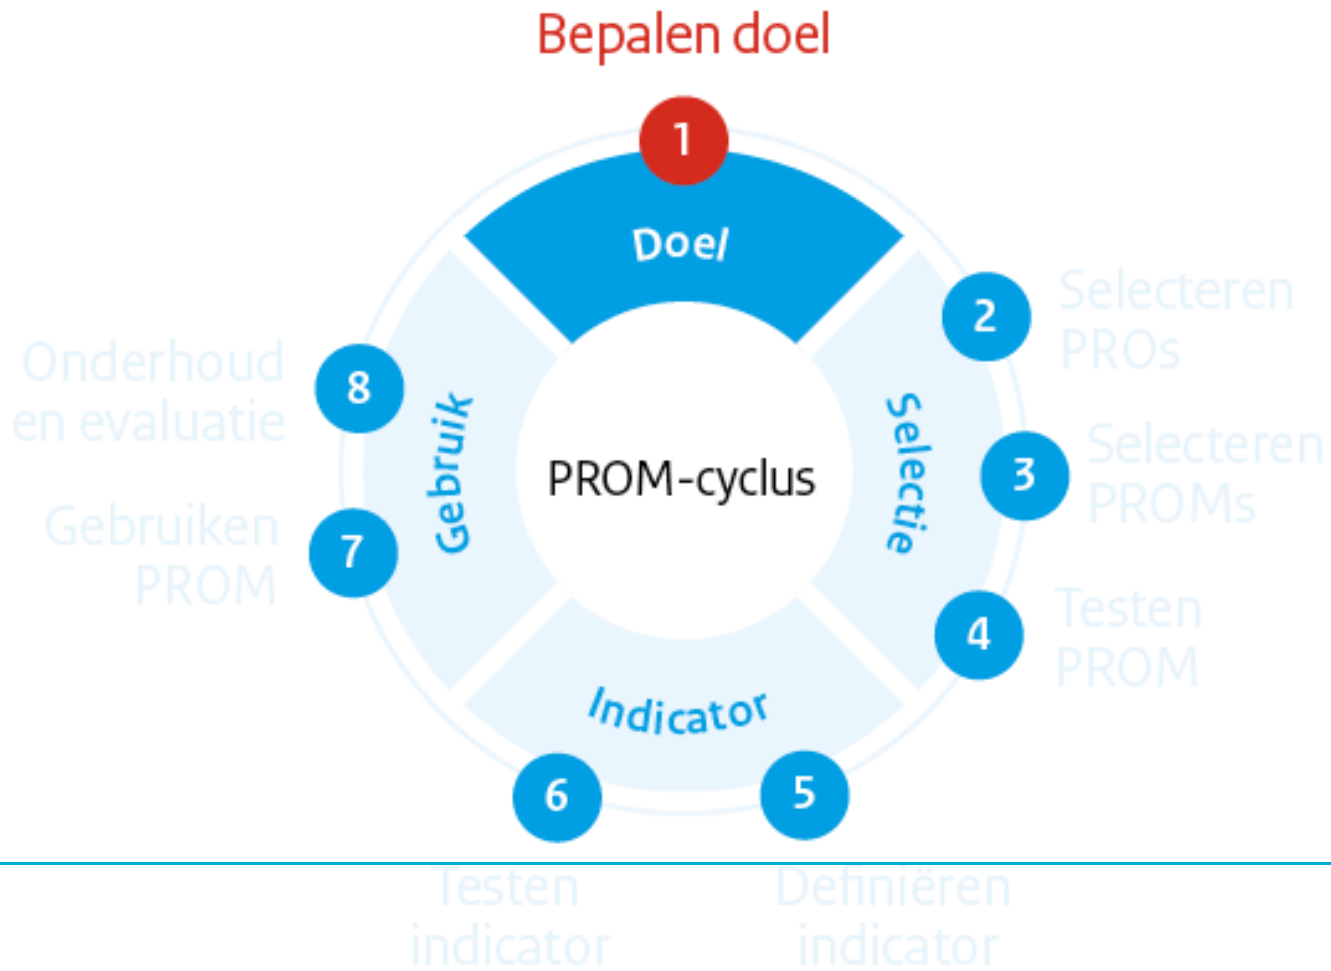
Bepalen doel

1

Doel

2 Selecteren PROs

3 Selecteren PROMs

Selectie

4 Testen PROM

PROM-cyclus

Indicator

5 Definiëren indicator

6 Testen indicator

Gebruik

7 Gebruiken PROM

8 Onderhoud en evaluatie